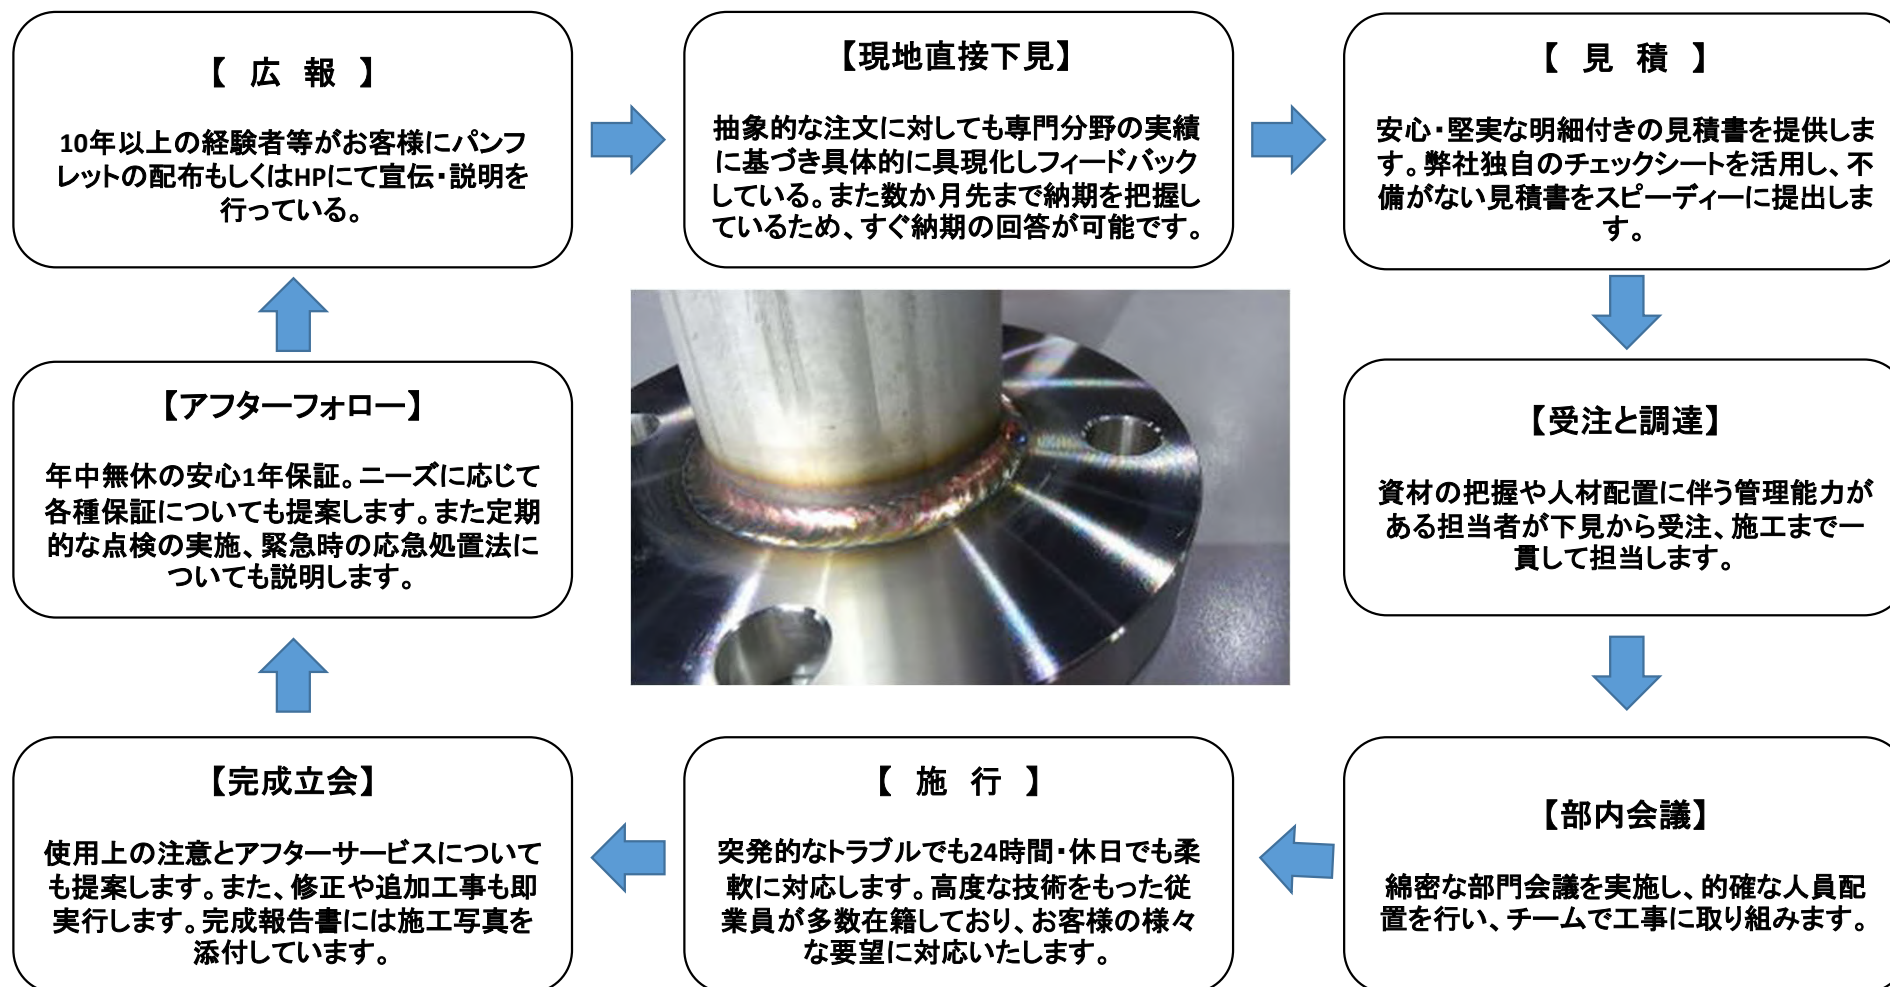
【 広 報 】

10年以上の経験者等がお客様にパンフレットの配布もしくはHPにて宣伝・説明を行っている。

【現地直接下見】

抽象的な注文に対しても専門分野の実績に基づき具体的に具現化しフィードバックしている。また数か月先まで納期を把握しているため、すぐ納期の回答が可能です。

【 見 積 】

安心・堅実な明細付きの見積書を提供します。弊社独自のチェックシートを活用し、不備がない見積書をスピーディーに提出します。

【受注と調達】

資材の把握や人材配置に伴う管理能力がある担当者が下見から受注、施工まで一貫して担当します。

【部内会議】

綿密な部門会議を実施し、的確な人員配置を行い、チームで工事に取り組みます。

【 施 行 】

突発的なトラブルでも24時間・休日でも柔軟に対応します。高度な技術をもった従業員が多数在籍しており、お客様の様々な要望に対応いたします。

【完成立会】

使用上の注意とアフターサービスについても提案します。また、修正や追加工事も即実行します。完成報告書には施工写真を添付しています。

【アフターフォロー】

年中無休の安心1年保証。ニーズに応じて各種保証についても提案します。また定期的な点検の実施、緊急時の応急処置法についても説明します。